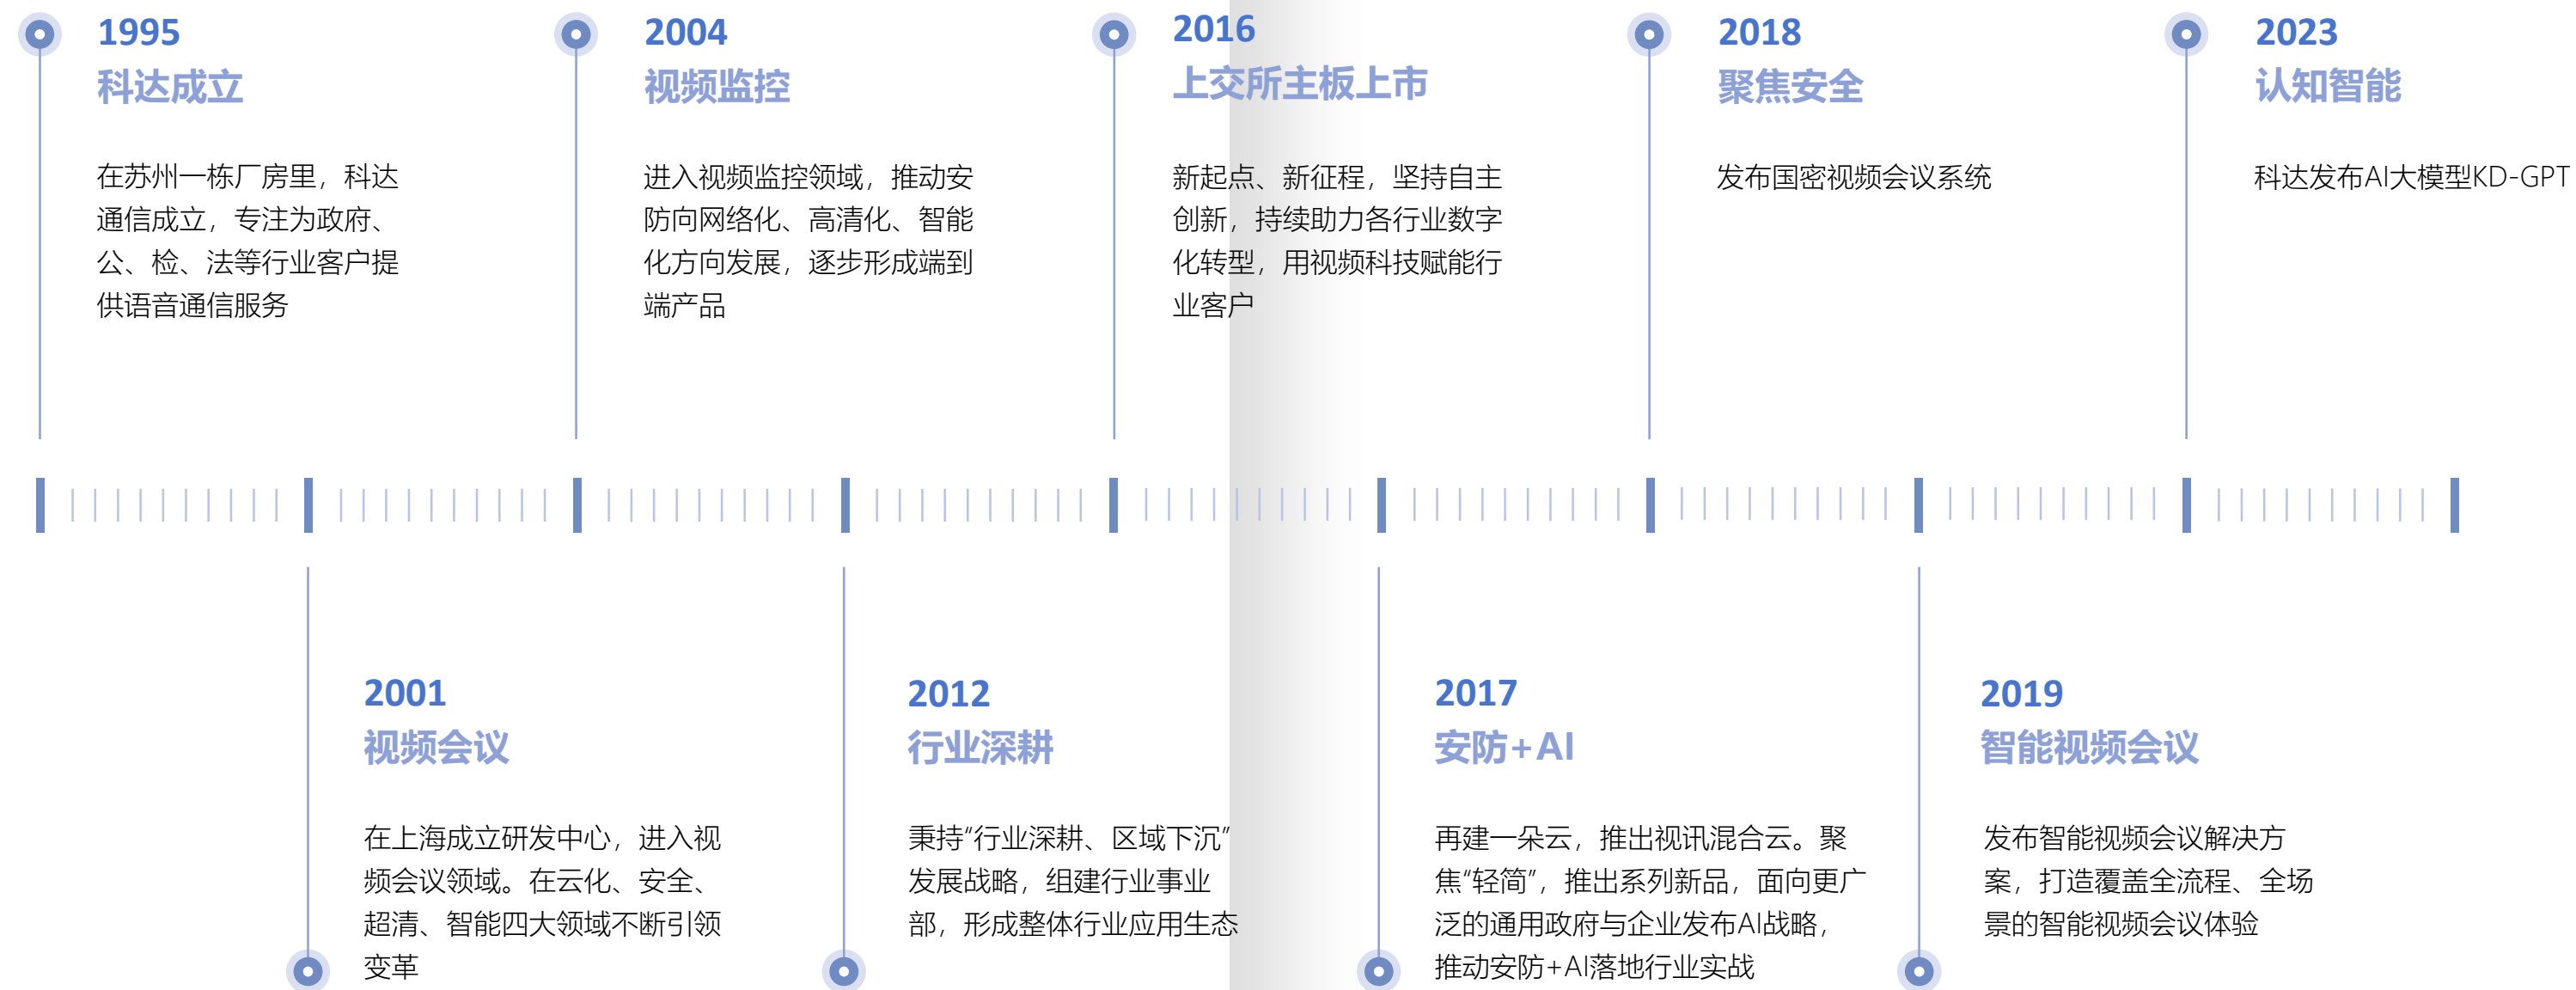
1995
科达成立

在苏州一栋厂房里，科达通信成立，专注为政府、公、检、法等行业客户提供语音通信服务

2004
视频监控

进入视频监控领域，推动安防向网络化、高清化、智能化方向发展，逐步形成端到端产品

2016
上交所主板上市

新起点、新征程，坚持自主创新，持续助力各行业数字化转型，用视频科技赋能行业客户

2018
聚焦安全

发布国密视频会议系统

2023
认知智能

科达发布AI大模型KD-GPT

2001
视频会议

在上海成立研发中心，进入视频会议领域。在云化、安全、超清、智能四大领域不断引领变革

2012
行业深耕

秉持“行业深耕、区域下沉”发展战略，组建行业事业部，形成整体行业应用生态

2017
安防+AI

再建一朵云，推出视讯混合云。聚焦“轻简”，推出系列新品，面向更广泛的通用政府与企业发布AI战略，推动安防+AI落地行业实战

2019
智能视频会议

发布智能视频会议解决方案，打造覆盖全流程、全场景的智能视频会议体验